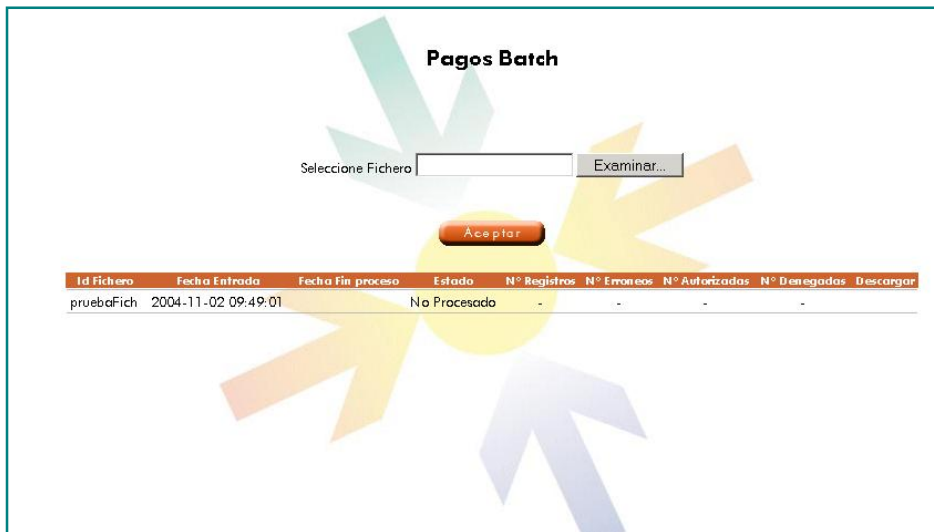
Pagos Batch

Seleccione Fichero Examinar...

Aceptar

| Id Fichero | Fecha Entrada | Fecha Fin proceso | Estado | N° Registros | N° Erroneos | N° Autorizadas | N° Denegadas | Descargar |
|---|---|---|---|---|---|---|---|---|
| pruebaFich | 2004-11-02 09:49:01 | | No Procesado | - | - | - | - | |